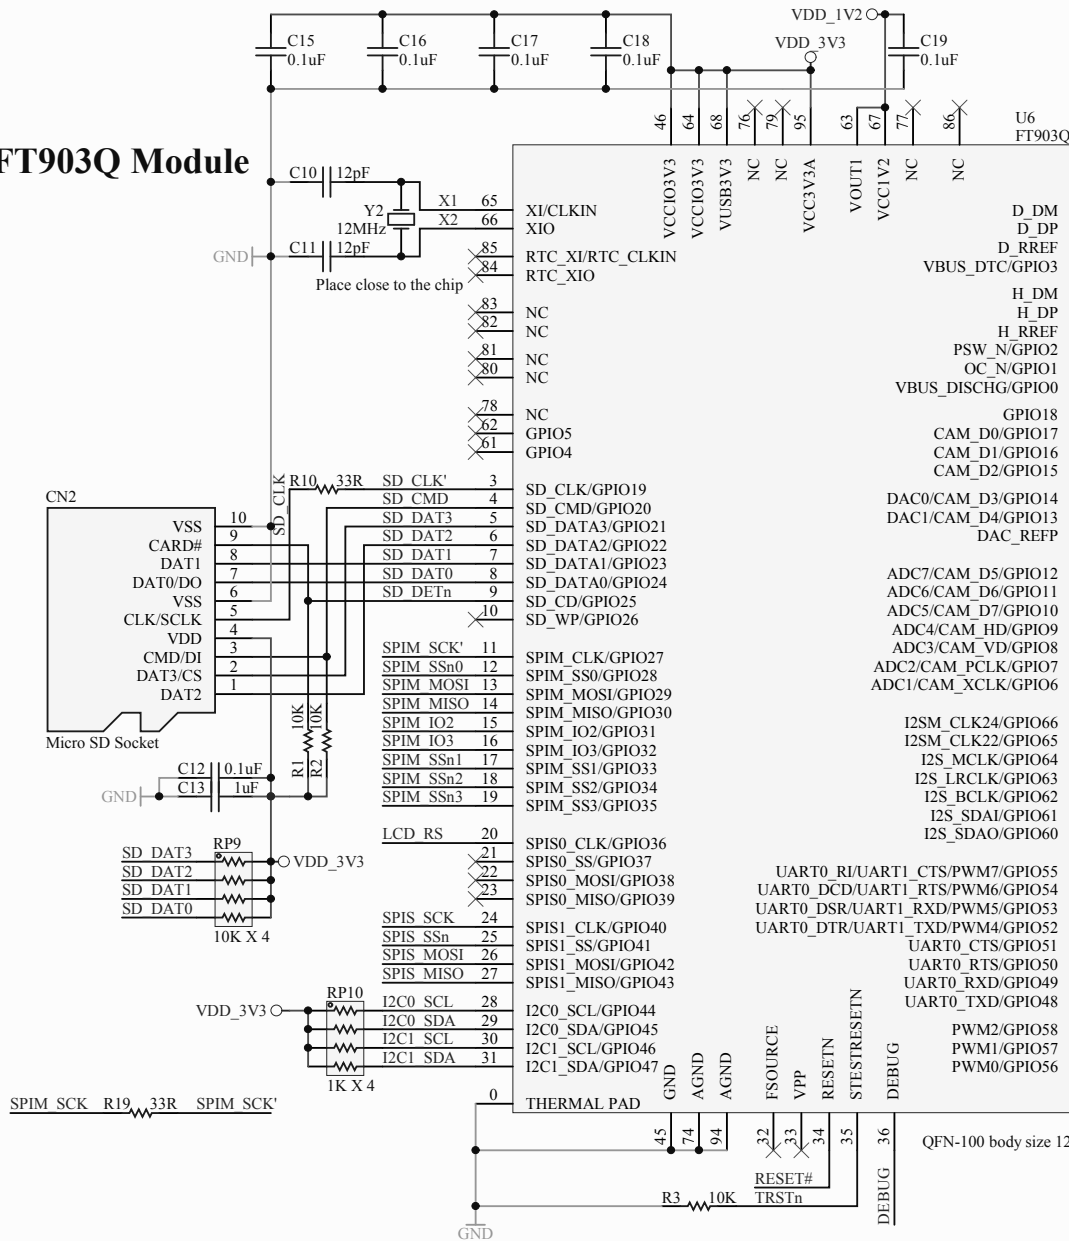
C15 0.1uF
C16 0.1uF
C17 0.1uF
C18 0.1uF
VDD_1V2
VDD_3V3
C19 0.1uF

FT903Q Module

46 64 68 76 79 95 63 67 77 86
U6 FT903Q

VCCIO3V3 VCCIO3V3 VUSB3V3 NC NC VCC3V3A VOUT1 VCC1V2 NC NC

C10 12pF
Y2 12MHz
X1 X2
C11 12pF
GND
Place close to the chip

65 XI/CLKIN
66 XIO
85 RTC_XI/RTC_CLKIN
84 RTC_XIO
83 NC
82 NC
81 NC
80 NC
78 NC
62 GPIO5
61 GPIO4

D_DM
D_DP
D_RREF
VBUS_DTC/GPIO3
H_DM
H_DP
H_RREF
PSW_N/GPIO2
OC_N/GPIO1
VBUS_DISCHG/GPIO0
GPIO18
CAM_D0/GPIO17
CAM_D1/GPIO16
CAM_D2/GPIO15
DAC0/CAM_D3/GPIO14
DAC1/CAM_D4/GPIO13
DAC_REFP
ADC7/CAM_D5/GPIO12
ADC6/CAM_D6/GPIO11
ADC5/CAM_D7/GPIO10
ADC4/CAM_HD/GPIO9
ADC3/CAM_VD/GPIO8
ADC2/CAM_PCLK/GPIO7
ADC1/CAM_XCLK/GPIO6
I2SM_CLK24/GPIO66
I2SM_CLK22/GPIO65
I2S_MCLK/GPIO64
I2S_LRCLK/GPIO63
I2S_BCLK/GPIO62
I2S_SDAI/GPIO61
I2S_SDAO/GPIO60
UART0_RI/UART1_CTS/PWM7/GPIO55
UART0_DCD/UART1_RTS/PWM6/GPIO54
UART0_DSR/UART1_RXD/PWM5/GPIO53
UART0_DTR/UART1_TXD/PWM4/GPIO52
UART0_CTS/GPIO51
UART0_RTS/GPIO50
UART0_RXD/GPIO49
UART0_TXD/GPIO48
PWM2/GPIO58
PWM1/GPIO57
PWM0/GPIO56

CN2
SD_CLK R10 33R
10 VSS
9 CARD#
8 DAT1
7 DAT0/DO
6 VSS
5 CLK/SCLK
4 VDD
3 CMD/DI
2 DAT3/CS
1 DAT2
Micro SD Socket

SD_CLK' 3 SD_CLK/GPIO19
SD_CMD 4 SD_CMD/GPIO20
SD_DAT3 5 SD_DATA3/GPIO21
SD_DAT2 6 SD_DATA2/GPIO22
SD_DAT1 7 SD_DATA1/GPIO23
SD_DAT0 8 SD_DATA0/GPIO24
SD_DETn 9 SD_CD/GPIO25
10 SD_WP/GPIO26
SPIM_SCK' 11 SPIM_CLK/GPIO27
SPIM_SSn0 12 SPIM_SS0/GPIO28
SPIM_MOSI 13 SPIM_MOSI/GPIO29
SPIM_MISO 14 SPIM_MISO/GPIO30
SPIM_IO2 15 SPIM_IO2/GPIO31
SPIM_IO3 16 SPIM_IO3/GPIO32
SPIM_SSn1 17 SPIM_SS1/GPIO33
SPIM_SSn2 18 SPIM_SS2/GPIO34
SPIM_SSn3 19 SPIM_SS3/GPIO35
LCD_RS 20 SPIS0_CLK/GPIO36
21 SPIS0_SS/GPIO37
22 SPIS0_MOSI/GPIO38
23 SPIS0_MISO/GPIO39
SPIS_SCK 24 SPIS1_CLK/GPIO40
SPIS_SSn 25 SPIS1_SS/GPIO41
SPIS_MOSI 26 SPIS1_MOSI/GPIO42
SPIS_MISO 27 SPIS1_MISO/GPIO43
I2C0_SCL 28 I2C0_SCL/GPIO44
I2C0_SDA 29 I2C0_SDA/GPIO45
I2C1_SCL 30 I2C1_SCL/GPIO46
I2C1_SDA 31 I2C1_SDA/GPIO47
0 THERMAL PAD

10K 10K R1 R2
C12 0.1uF
C13 1uF
GND

RP9
SD_DAT3
SD_DAT2
SD_DAT1
SD_DAT0
VDD_3V3
10K X 4

VDD_3V3
RP10
1K X 4

SPIM_SCK R19 33R SPIM_SCK'

GND AGND AGND FSOURCE VPP RESETN STESTRESETN DEBUG
45 74 94 32 33 34 35 36
QFN-100 body size 12
RESET#
R3 10K TRSTn
DEBUG
GND